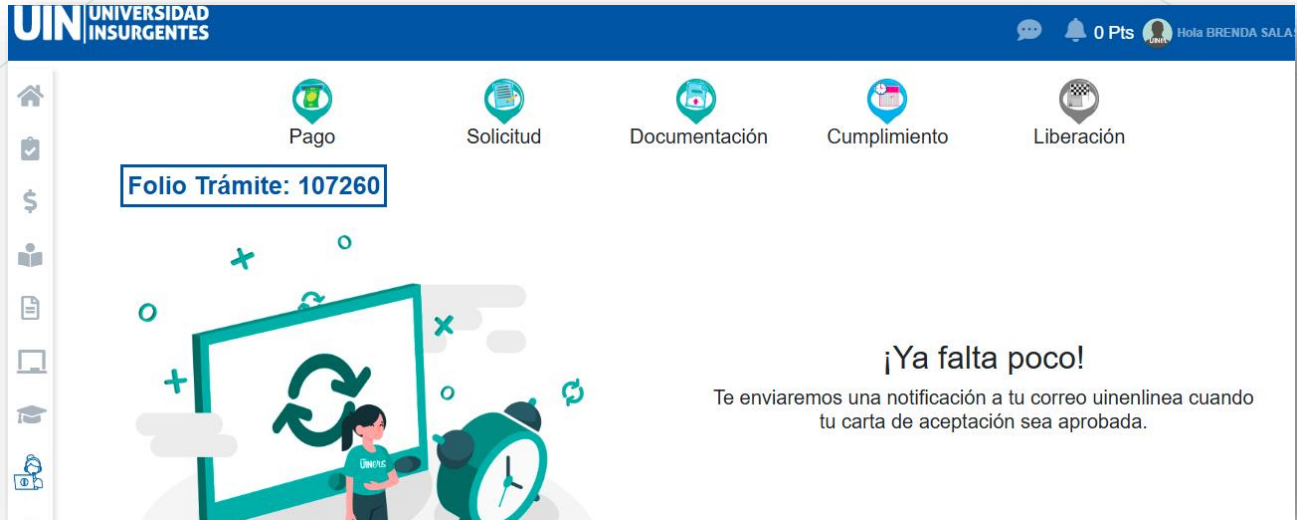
UIN UNIVERSIDAD INSURGENTES

0 Pts Hola BRENDA SALA

Pago
Solicitud
Documentación
Cumplimiento
Liberación

Folio Trámite: 107260

UINers

¡Ya falta poco!

Te enviaremos una notificación a tu correo uinenlinea cuando tu carta de aceptación sea aprobada.